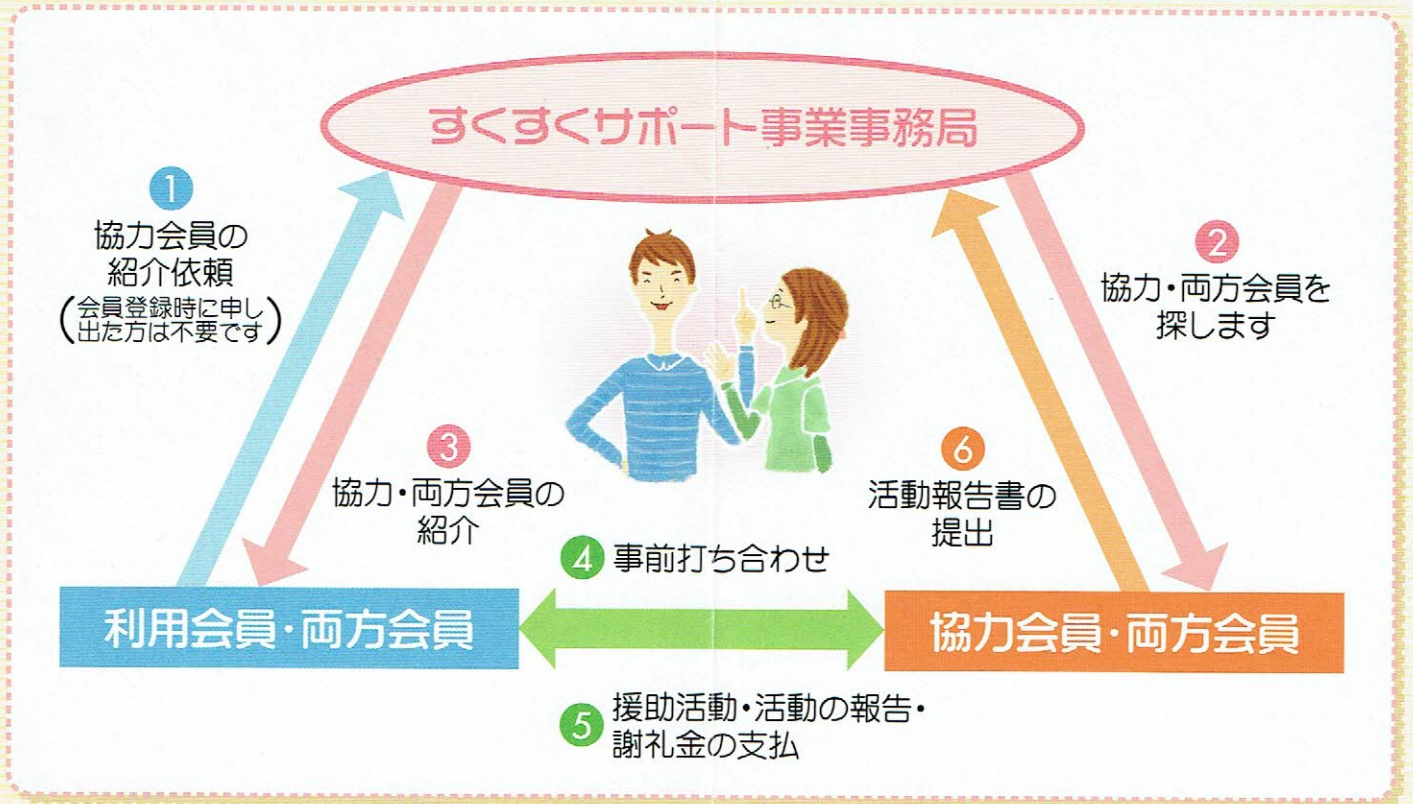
すくすくサポート事業事務局

1
協力会員の紹介依頼
(会員登録時に申し出た方は不要です)

2
協力・両方会員を探します

3
協力・両方会員の紹介

6
活動報告書の提出

4 事前打ち合わせ

利用会員・両方会員

協力会員・両方会員

5 援助活動・活動の報告・謝礼金の支払